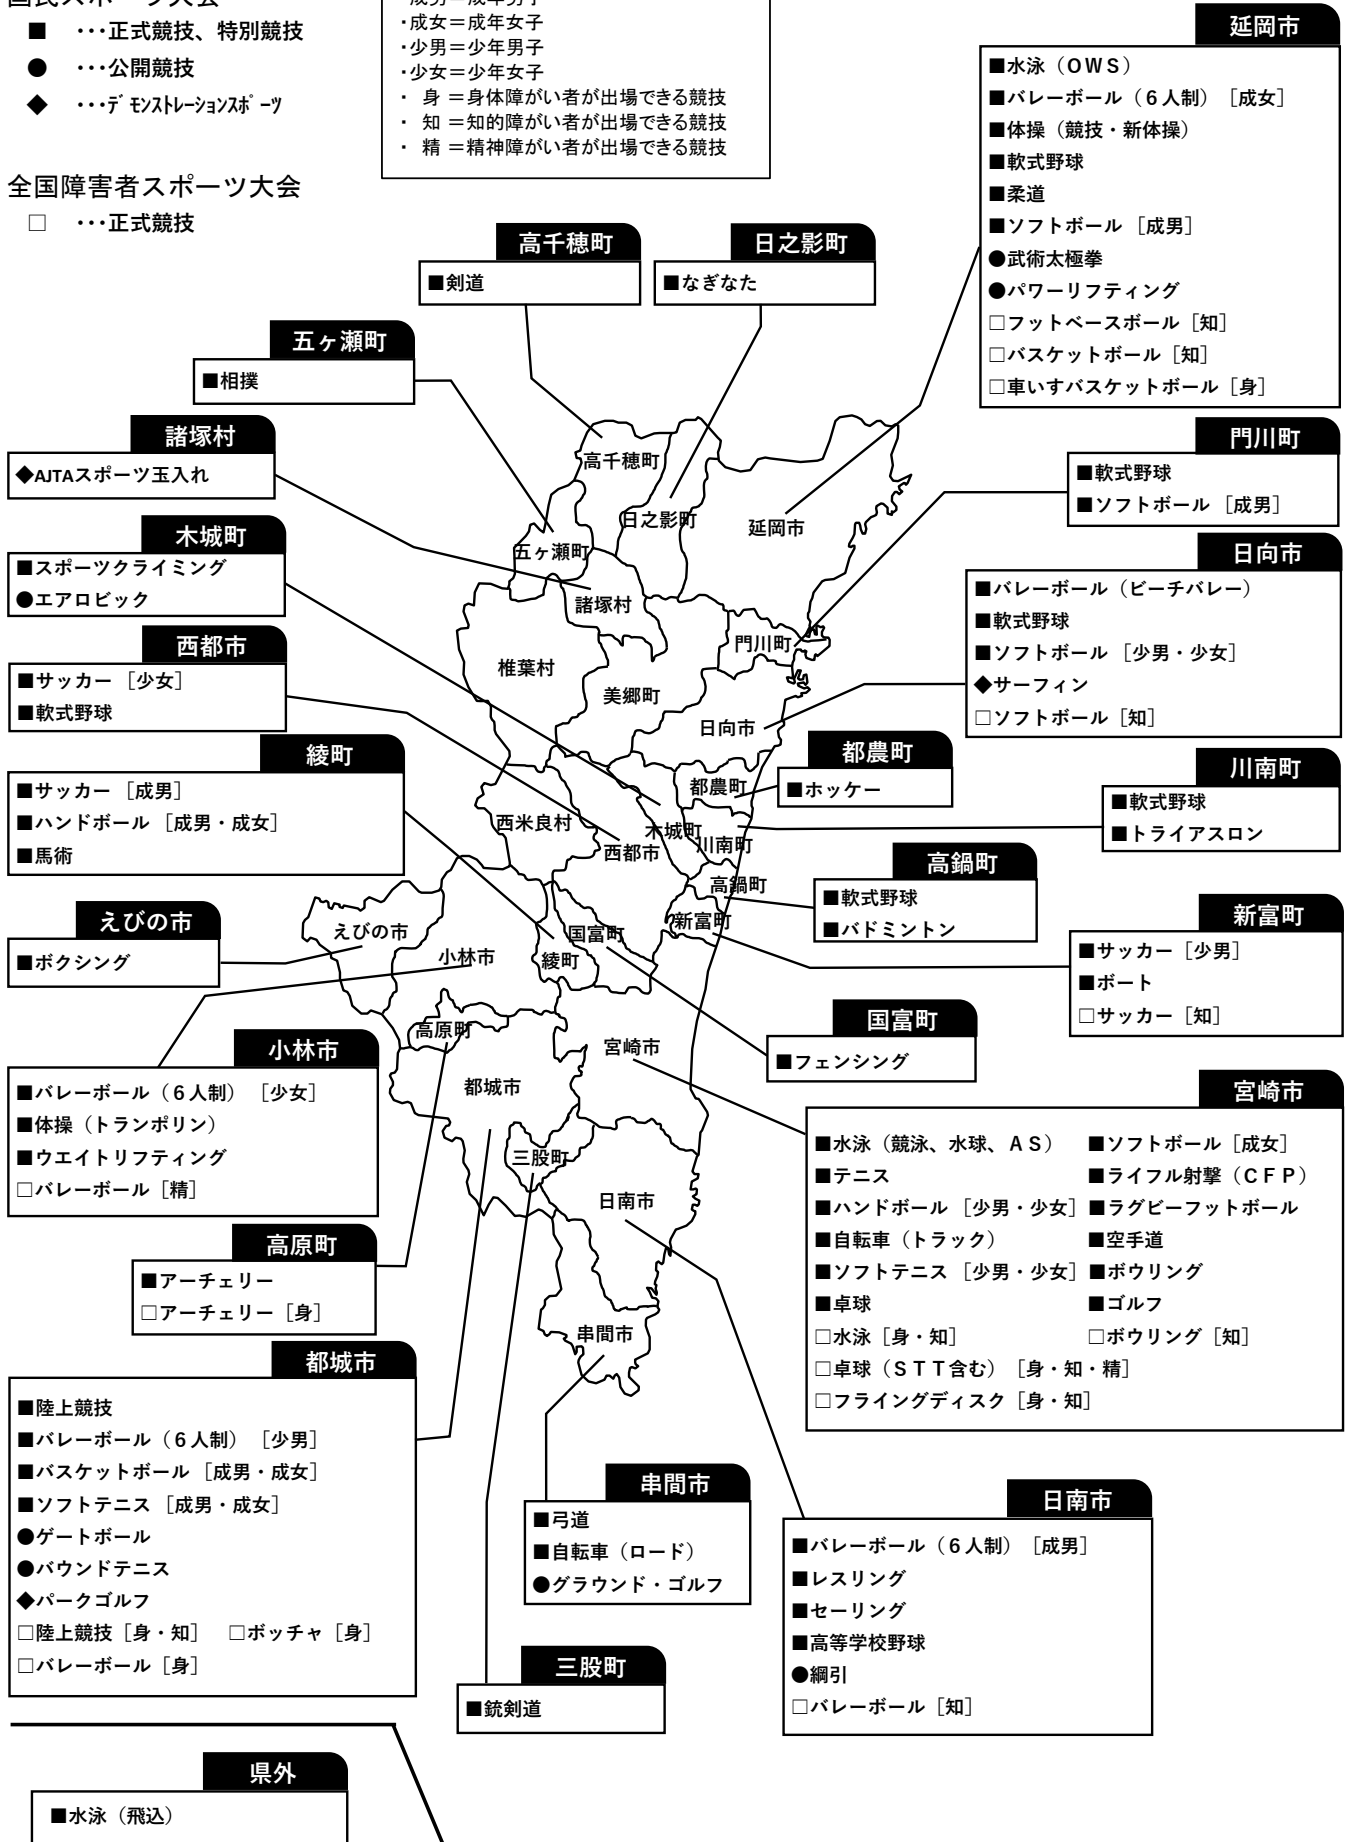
国民スポーツ大会
■ ・・・正式競技、特別競技
● ・・・公開競技
◆ ・・・デモンストレーションスポーツ

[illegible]
・成女＝成年女子
・少男＝少年男子
・少女＝少年女子
・ 身 ＝身体障がい者が出場できる競技
・ 知 ＝知的障がい者が出場できる競技
・ 精 ＝精神障がい者が出場できる競技

全国障害者スポーツ大会
□ ・・・正式競技

高千穂町
■剣道

日之影町
■なぎなた

五ヶ瀬町
■相撲

諸塚村
◆AJTAスポーツ玉入れ

木城町
■スポーツクライミング
●エアロビック

西都市
■サッカー［少女］
■軟式野球

綾町
■サッカー［成男］
■ハンドボール［成男・成女］
■馬術

えびの市
■ボクシング

小林市
■バレーボール（6人制）［少女］
■体操（トランポリン）
■ウエイトリフティング
□バレーボール［精］

高原町
■アーチェリー
□アーチェリー［身］

都城市
■陸上競技
■バレーボール（6人制）［少男］
■バスケットボール［成男・成女］
■ソフトテニス［成男・成女］
●ゲートボール
●バウンドテニス
◆パークゴルフ
□陸上競技［身・知］ □ボッチャ［身］
□バレーボール［身］

県外
■水泳（飛込）

延岡市
■水泳（OWS）
■バレーボール（6人制）［成女］
■体操（競技・新体操）
■軟式野球
■柔道
■ソフトボール［成男］
●武術太極拳
●パワーリフティング
□フットベースボール［知］
□バスケットボール［知］
□車いすバスケットボール［身］

門川町
■軟式野球
■ソフトボール［成男］

日向市
■バレーボール（ビーチバレー）
■軟式野球
■ソフトボール［少男・少女］
◆サーフィン
□ソフトボール［知］

都農町
■ホッケー

川南町
■軟式野球
■トライアスロン

高鍋町
■軟式野球
■バドミントン

新富町
■サッカー［少男］
■ボート
□サッカー［知］

国富町
■フェンシング

宮崎市
■水泳（競泳、水球、AS）
■テニス
■ハンドボール［少男・少女］
■自転車（トラック）
■ソフトテニス［少男・少女］
■卓球
□水泳［身・知］
□卓球（STT含む）［身・知・精］
□フライングディスク［身・知］
■ソフトボール［成女］
■ライフル射撃（CFP）
■ラグビーフットボール
■空手道
■ボウリング
■ゴルフ
□ボウリング［知］

串間市
■弓道
■自転車（ロード）
●グラウンド・ゴルフ

日南市
■バレーボール（6人制）［成男］
■レスリング
■セーリング
■高等学校野球
●綱引
□バレーボール［知］

三股町
■銃剣道

高千穂町 日之影町 延岡市 五ヶ瀬町 諸塚村 椎葉村 門川町 美郷町 日向市 都農町 西米良村 木城町 川南町 西都市 高鍋町 新富町 えびの市 国富町 小林市 綾町 高原町 宮崎市 都城市 三股町 日南市 串間市